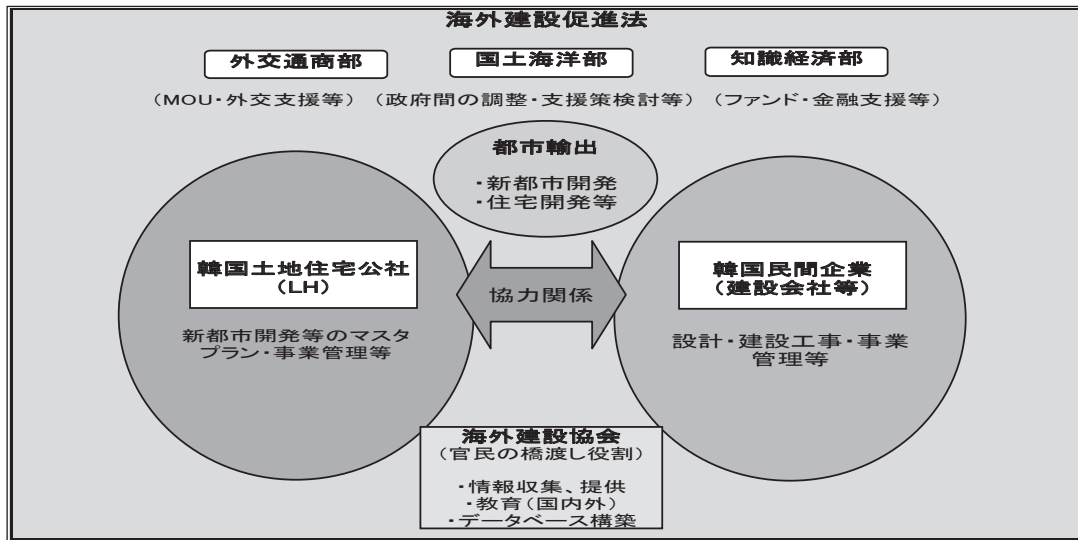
海外建設促進法

外交通商部

国土海洋部

知識経済部

（MOU・外交支援等）（政府間の調整・支援策検討等）（ファンド・金融支援等）

都市輸出

・新都市開発
・住宅開発等

韓国土地住宅公社
（LH）

協力関係

韓国民間企業
（建設会社等）

新都市開発等のマスタプラン・事業管理等

設計・建設工事・事業管理等

海外建設協会
（官民の橋渡し役割）

・情報収集、提供
・教育（国内外）
・データベース構築